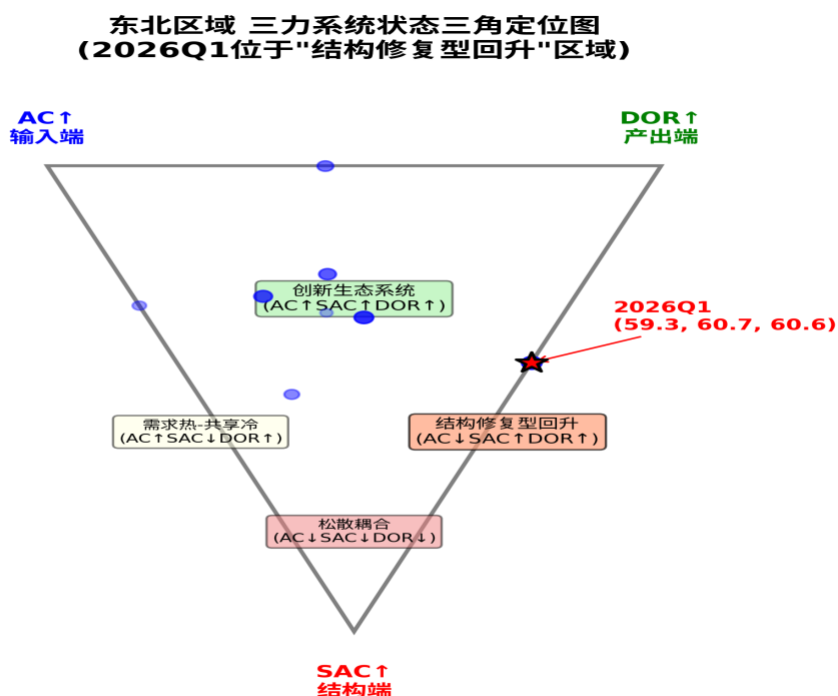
东北区域 三力系统状态三角定位图
(2026Q1位于"结构修复型回升"区域)

AC↑
输入端

DOR↑
产出端

创新生态系统
(AC↑SAC↑DOR↑)

2026Q1
(59.3, 60.7, 60.6)

需求热-共享冷
(AC↑SAC↓DOR↑)

结构修复型回升
(AC↓SAC↑DOR↑)

松散耦合
(AC↓SAC↓DOR↓)

SAC↑
结构端